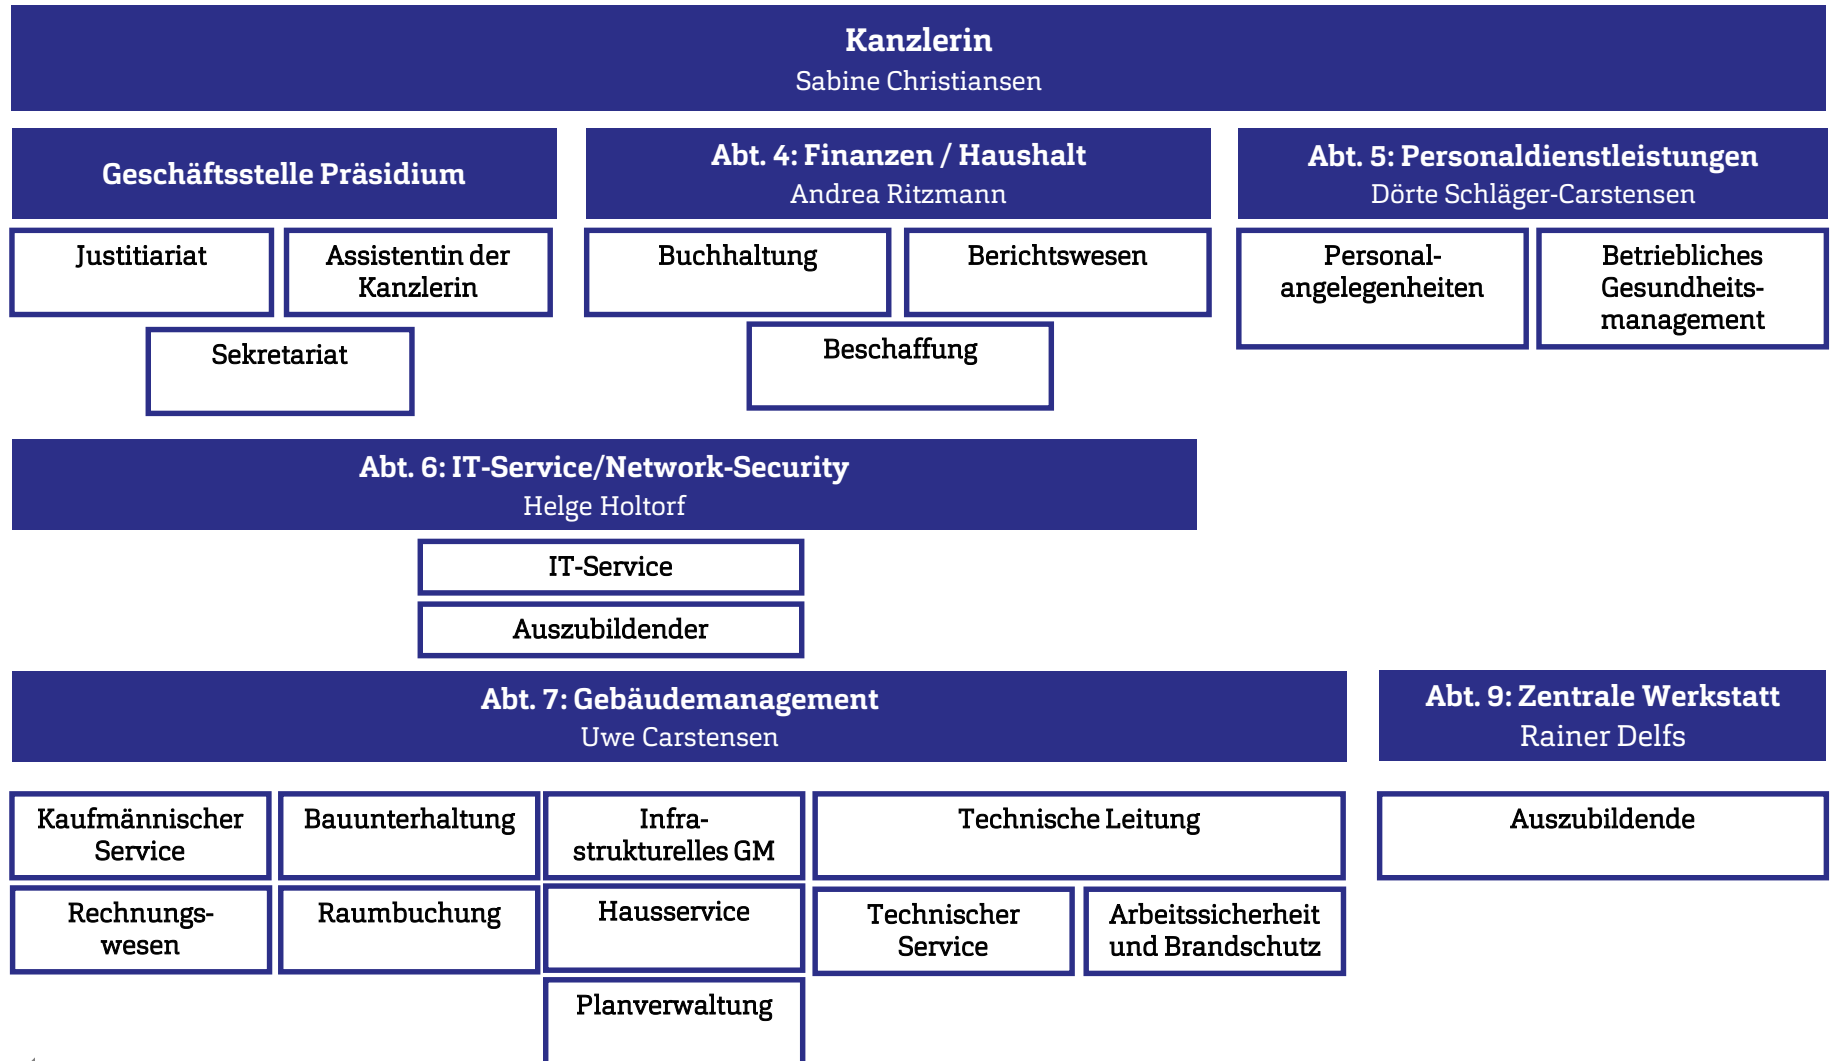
Kanzlerin
Sabine Christiansen

Geschäftsstelle Präsidium

Justitiariat

Assistentin der Kanzlerin

Sekretariat

Abt. 4: Finanzen / Haushalt
Andrea Ritzmann

Buchhaltung

Berichtswesen

Beschaffung

Abt. 5: Personaldienstleistungen
Dörte Schläger-Carstensen

Personalangelegenheiten

Betriebliches Gesundheitsmanagement

Abt. 6: IT-Service/Network-Security
Helge Holtorf

IT-Service

Auszubildender

Abt. 7: Gebäudemanagement
Uwe Carstensen

Kaufmännischer Service

Bauunterhaltung

Infrastrukturelles GM

Technische Leitung

Rechnungswesen

Raumbuchung

Hausservice

Technischer Service

Arbeitssicherheit und Brandschutz

Planverwaltung

Abt. 9: Zentrale Werkstatt
Rainer Delfs

Auszubildende